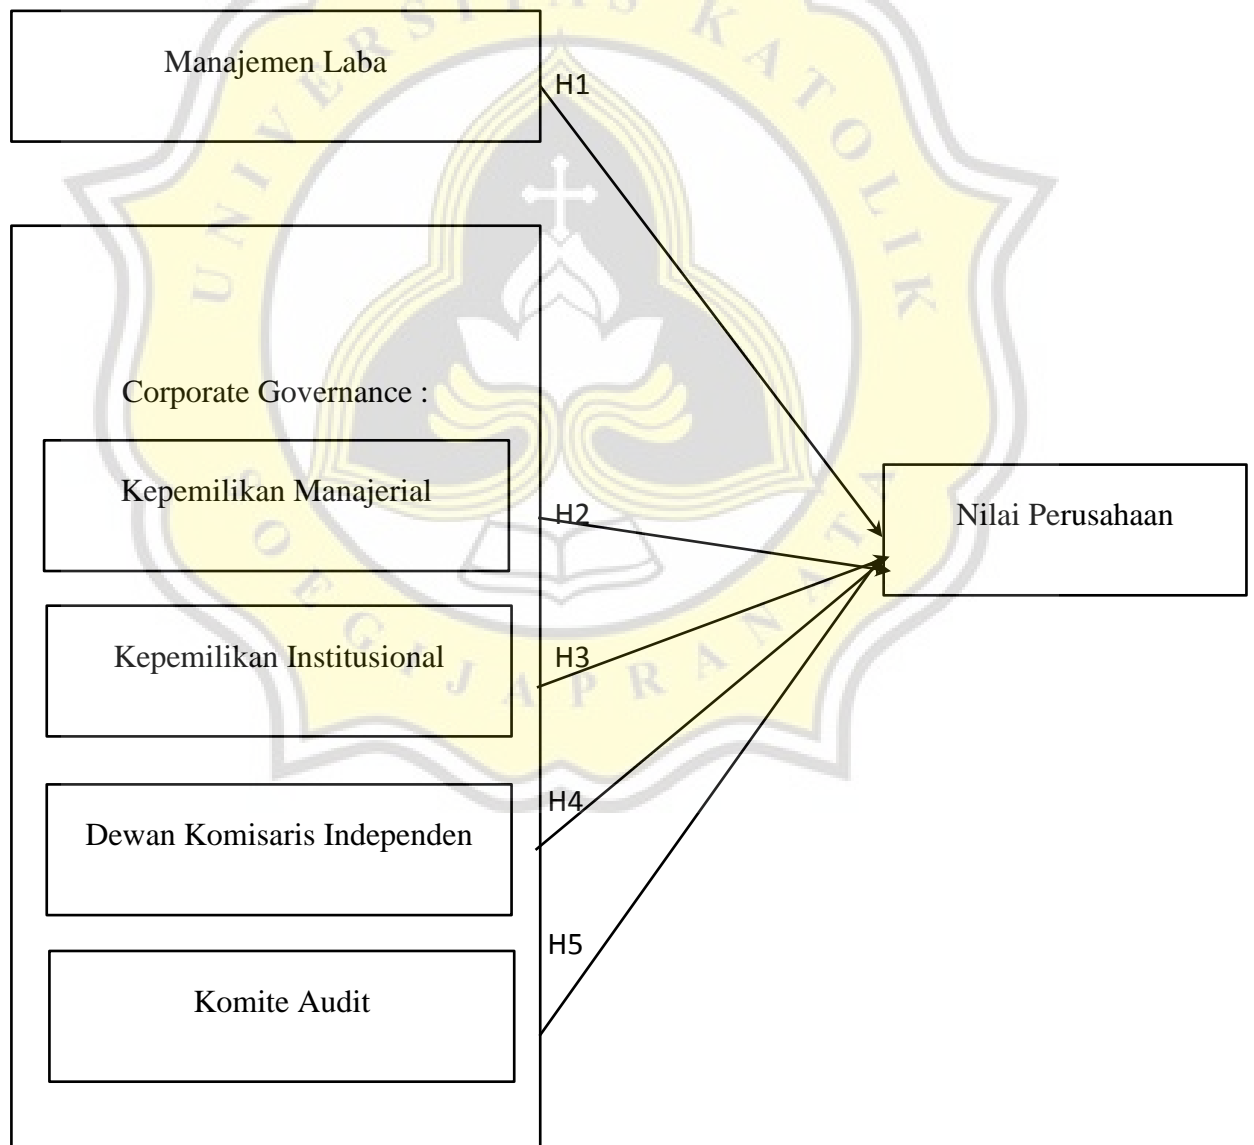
Manajemen Laba

H1

Corporate Governance :

Kepemilikan Manajerial

H2

Kepemilikan Institusional

H3

Dewan Komisaris Independen

H4

Komite Audit

H5

Nilai Perusahaan

UNIVERSITAS KATOLIK SOEGIJAPRANATA